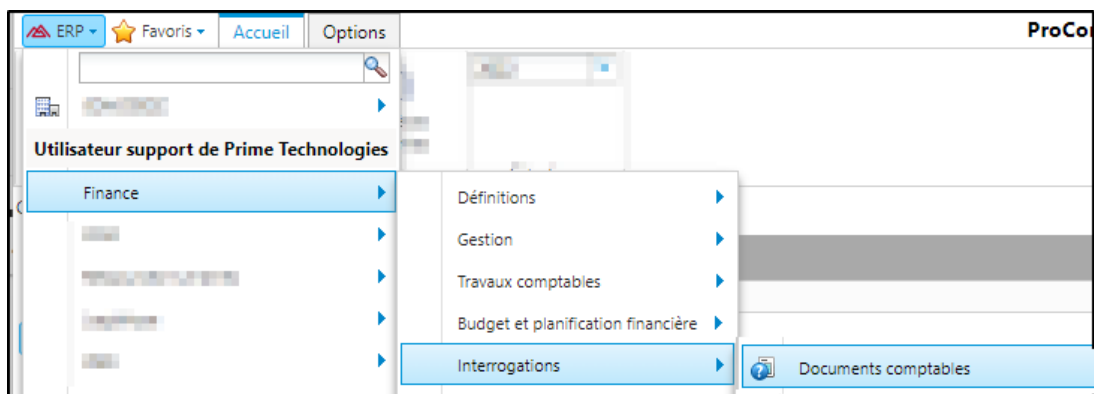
ERP Favoris Accueil Options ProCo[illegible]

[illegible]

Utilisateur support de Prime Technologies

Finance

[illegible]

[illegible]

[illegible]

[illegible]

Définitions

Gestion

Travaux comptables

Budget et planification financière

Interrogations

Documents comptables